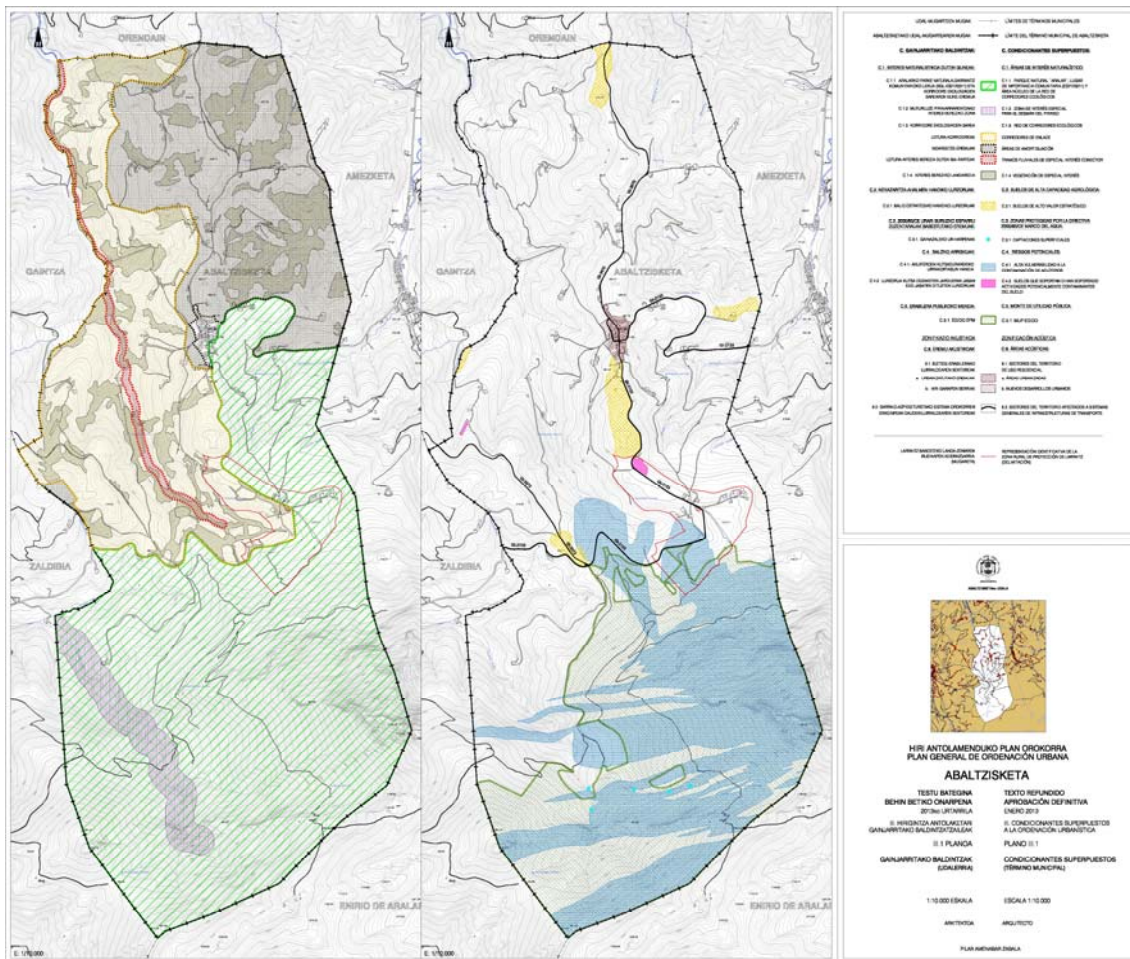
ORENDAIN

AMEZKETA

GAINTZA

ABALTZISKETA

ZALDIBIA

ENIRIO DE ARALAR

E: 1/10.000

ORENDAIN

AMEZKETA

ABALTZISKETA

UDAL MUGARTEEN MUGAK — LÍMITES DE TÉRMINOS MUNICIPALES

ABALTZISKETAKO UDAL MUGARTEAREN MUGAK — LÍMITE DEL TÉRMINO MUNICIPAL DE ABALTZISKETA

C. GAINJARRITAKO BALDINTZAK — C. CONDICIONANTES SUPERPUESTOS

C.1. INTERES NATURALISTIKOA DUTEN GUNEAK — C.1. ÁREAS DE INTERÉS NATURALÍSTICO

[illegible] — C.1.1. PARQUE NATURAL "ARALAR", LUGAR DE IMPORTANCIA COMUNITARIA (ES2120011) Y ÁREA NÚCLEO DE LA RED DE CORREDORES ECOLÓGICOS

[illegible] — C.1.2. ZONA DE INTERÉS ESPECIAL PARA EL DESMÁN DEL PIRINEO

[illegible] — C.1.3. RED DE CORREDORES ECOLÓGICOS

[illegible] — CORREDORES DE ENLACE

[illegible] — ÁREAS DE AMORTIGUACIÓN

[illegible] — TRAMOS FLUVIALES DE ESPECIAL INTERÉS CONECTOR

C.1.4. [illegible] — C.1.4. VEGETACIÓN DE ESPECIAL INTERÉS

C.2. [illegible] — C.2. SUELOS DE ALTA CAPACIDAD AGROLÓGICA

C.2.1. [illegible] — C.2.1. SUELOS DE ALTO VALOR ESTRATÉGICO

C.3. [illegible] — C.3. ZONAS PROTEGIDAS POR LA DIRECTIVA EUROPEA MARCO DEL AGUA

C.3.1. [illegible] — C.3.1. CAPTACIONES SUPERFICIALES

C.4. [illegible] — C.4. RIESGOS POTENCIALES

C.4.1. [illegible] — C.4.1. ACUÍFEROS VULNERABLES A LA CONTAMINACIÓN DE ACUÍFEROS

C.4.2. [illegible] — C.4.2. SUELOS QUE SOPORTAN O HAN SOPORTADO ACTIVIDADES POTENCIALMENTE CONTAMINANTES DEL SUELO

C.5. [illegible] — C.5. MONTE DE UTILIDAD PÚBLICA

C.5.1. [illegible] — C.5.1. M.U.P. Nº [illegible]

ZONIFIKAZIO AKUSTIKOA — ZONIFICACIÓN ACÚSTICA

C.6. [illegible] — C.6. ÁREAS ACÚSTICAS

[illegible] — A. SECTORES DEL TERRITORIO DE USO RESIDENCIAL

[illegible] — ÁREAS URBANIZADAS

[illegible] — NUEVOS DESARROLLOS URBANOS

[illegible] — F. SECTORES DEL TERRITORIO AFECTADOS A SISTEMAS GENERALES DE INFRAESTRUCTURAS DE TRANSPORTE

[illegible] — REPRESENTACIÓN ORIENTATIVA DE LA ZONA RURAL DE PROTECCIÓN DE LABRANTE (DELIMITACIÓN)

ABALTZISKETAKO UDALA

HIRI ANTOLAMENDUKO PLAN OROKORRA
PLAN GENERAL DE ORDENACIÓN URBANA

ABALTZISKETA

TESTU BATEGINA
BEHIN BETIKO ONARPENA
2013ko URTARRILA

TEXTO REFUNDIDO
APROBACIÓN DEFINITIVA
ENERO 2013

III. HIRIGINTZA ANTOLAKETARI GAINJARRITAKO BALDINTZATZAILEAK

III. CONDICIONANTES SUPERPUESTOS A LA ORDENACIÓN URBANÍSTICA

III.1 PLANOA

PLANO III.1

GAINJARRITAKO BALDINTZAK (UDALERRIA)

CONDICIONANTES SUPERPUESTOS (TÉRMINO MUNICIPAL)

1:10.000 ESKALA

ESCALA 1:10.000

ARKITEKTOA

ARQUITECTO

PLAN AMENABAR ZABALA